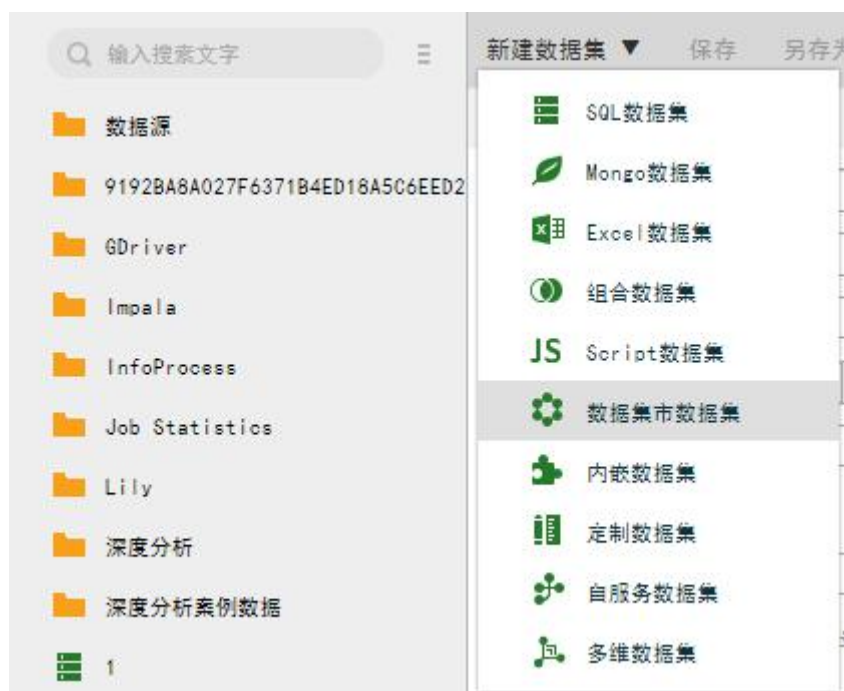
输入搜索文字

数据源

9192BA8A027F6371B4ED18A5C6EED2

GDriver

Impala

InfoProcess

Job Statistics

Lily

深度分析

深度分析案例数据

1

新建数据集 ▼ 保存 另存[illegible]

SQL数据集

Mongo数据集

Excel数据集

组合数据集

JS Script数据集

数据集市数据集

内嵌数据集

定制数据集

自服务数据集

多维数据集